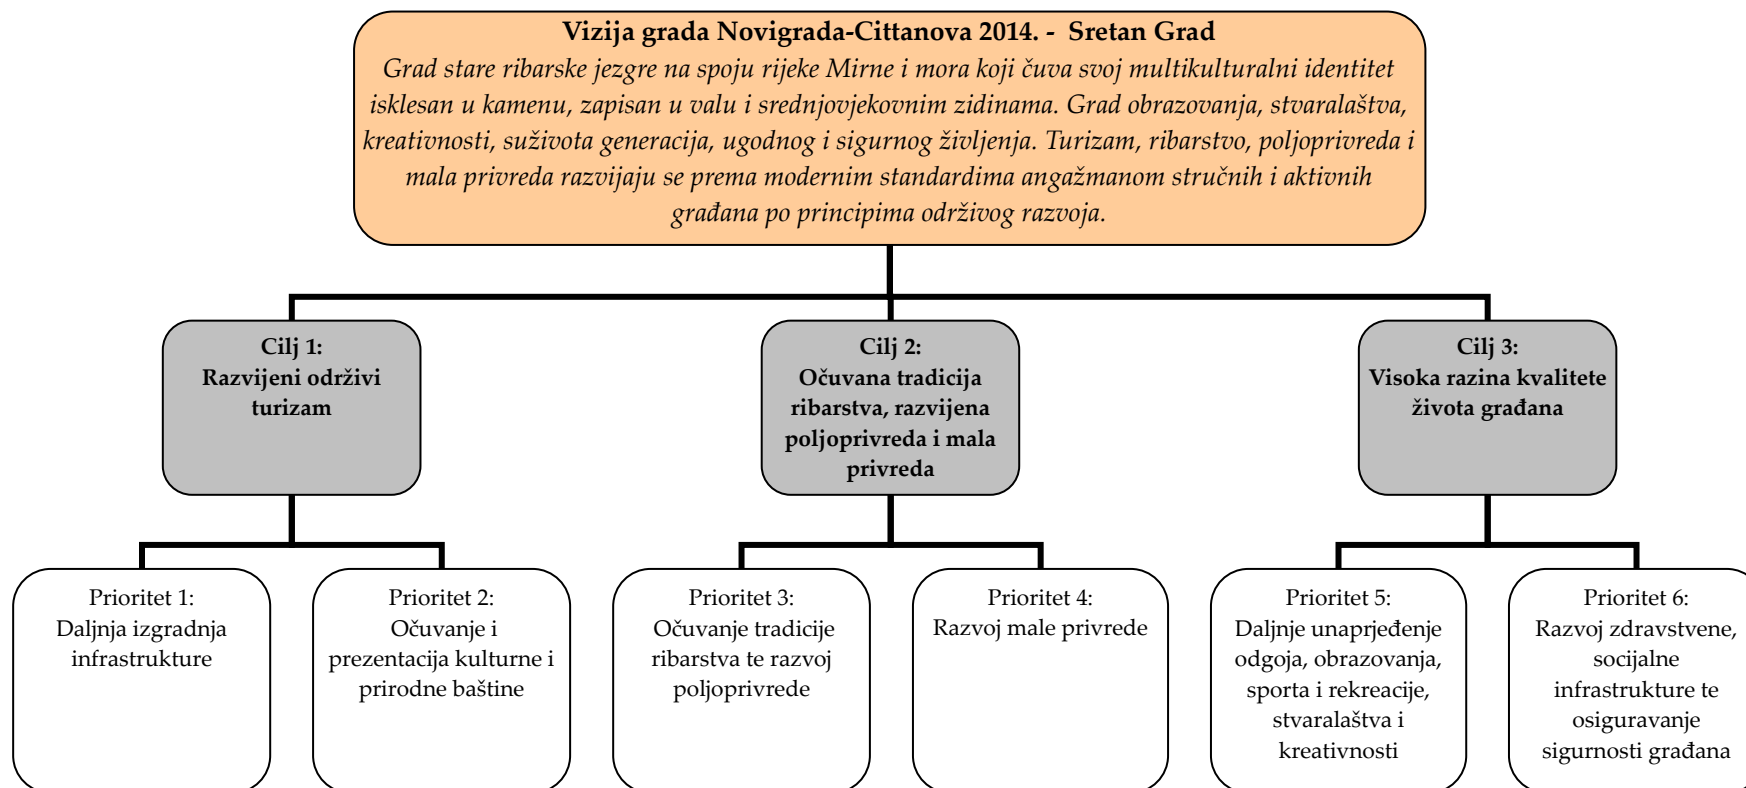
**Vizija grada Novigrada-Cittanova 2014. - Sretan Grad**

*Grad stare ribarske jezgre na spoju rijeke Mirne i mora koji čuva svoj multikulturalni identitet isklesan u kamenu, zapisan u valu i srednjovjekovnim zidinama. Grad obrazovanja, stvaralaštva, kreativnosti, suživota generacija, ugodnog i sigurnog življenja. Turizam, ribarstvo, poljoprivreda i mala privreda razvijaju se prema modernim standardima angažmanom stručnih i aktivnih građana po principima održivog razvoja.*

**Cilj 1: Razvijeni održivi turizam**

**Cilj 2: Očuvana tradicija ribarstva, razvijena poljoprivreda i mala privreda**

**Cilj 3: Visoka razina kvalitete života građana**

Prioritet 1: Daljnja izgradnja infrastrukture

Prioritet 2: Očuvanje i prezentacija kulturne i prirodne baštine

Prioritet 3: Očuvanje tradicije ribarstva te razvoj poljoprivrede

Prioritet 4: Razvoj male privrede

Prioritet 5: Daljnje unaprjeđenje odgoja, obrazovanja, sporta i rekreacije, stvaralaštva i kreativnosti

Prioritet 6: Razvoj zdravstvene, socijalne infrastrukture te osiguravanje sigurnosti građana